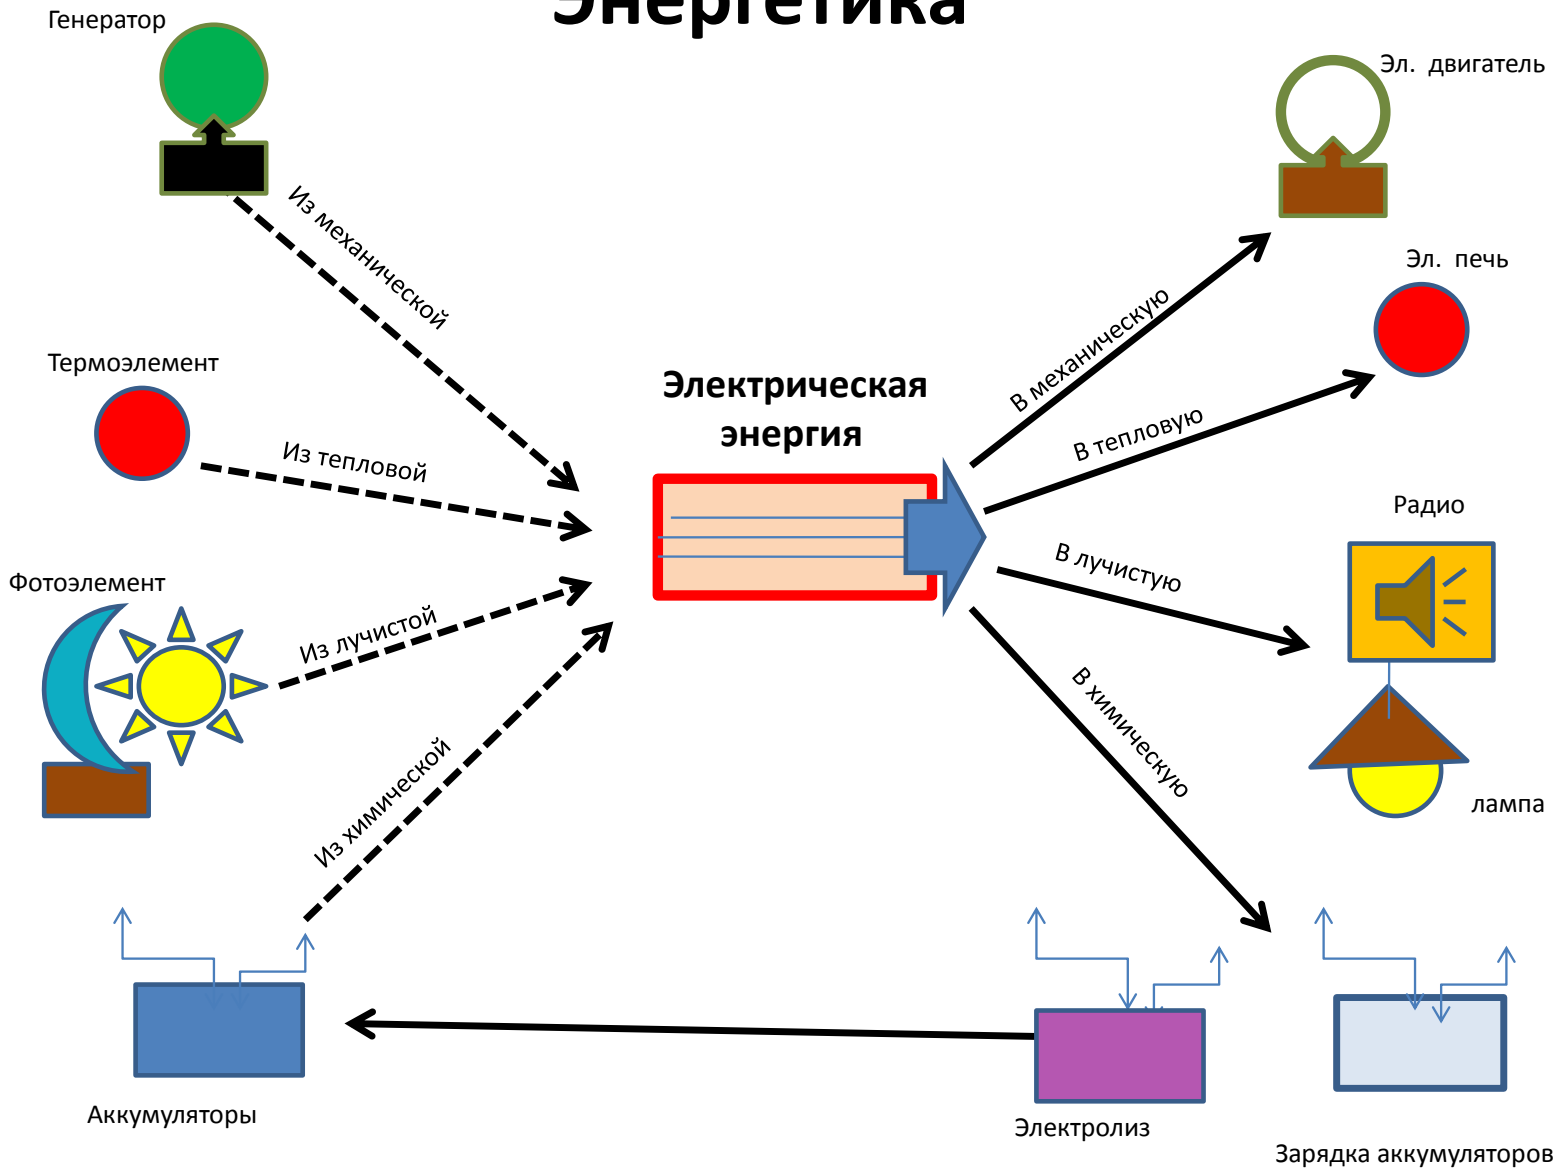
Энергетика

Генератор

Эл. двигатель

Из механической

Эл. печь

Термоэлемент

Электрическая энергия

В механическую

В тепловую

Из тепловой

Радио

Фотоэлемент

В лучистую

Из лучистой

В химическую

лампа

Из химической

Аккумуляторы

Электролиз

Зарядка аккумуляторов